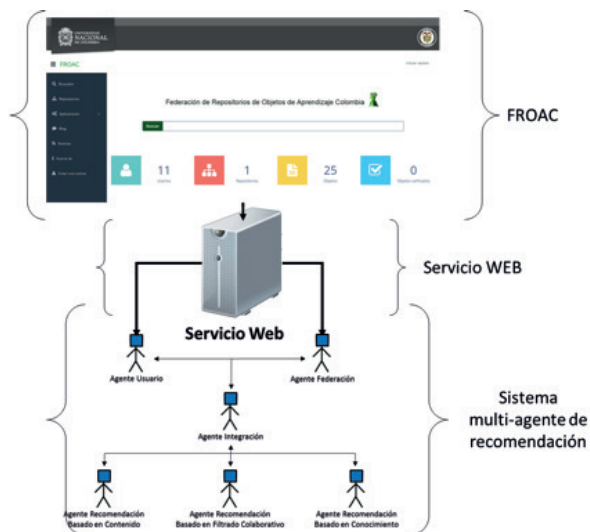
UNIVERSIDAD NACIONAL DE COLOMBIA

FROAC

Federación de Repositorios de Objetos de Aprendizaje Colombia

Buscar

11
Usuarios

1
Repositorios

25
Objetos

0
Objetos calificados

FROAC

Servicio WEB

Servicio Web

Agente Usuario

Agente Federación

Agente Integración

Sistema multi-agente de recomendación

Agente Recomendación Basado en Contenido

Agente Recomendación Basado en Filtrado Colaborativo

Agente Recomendación Basado en Conocimiento